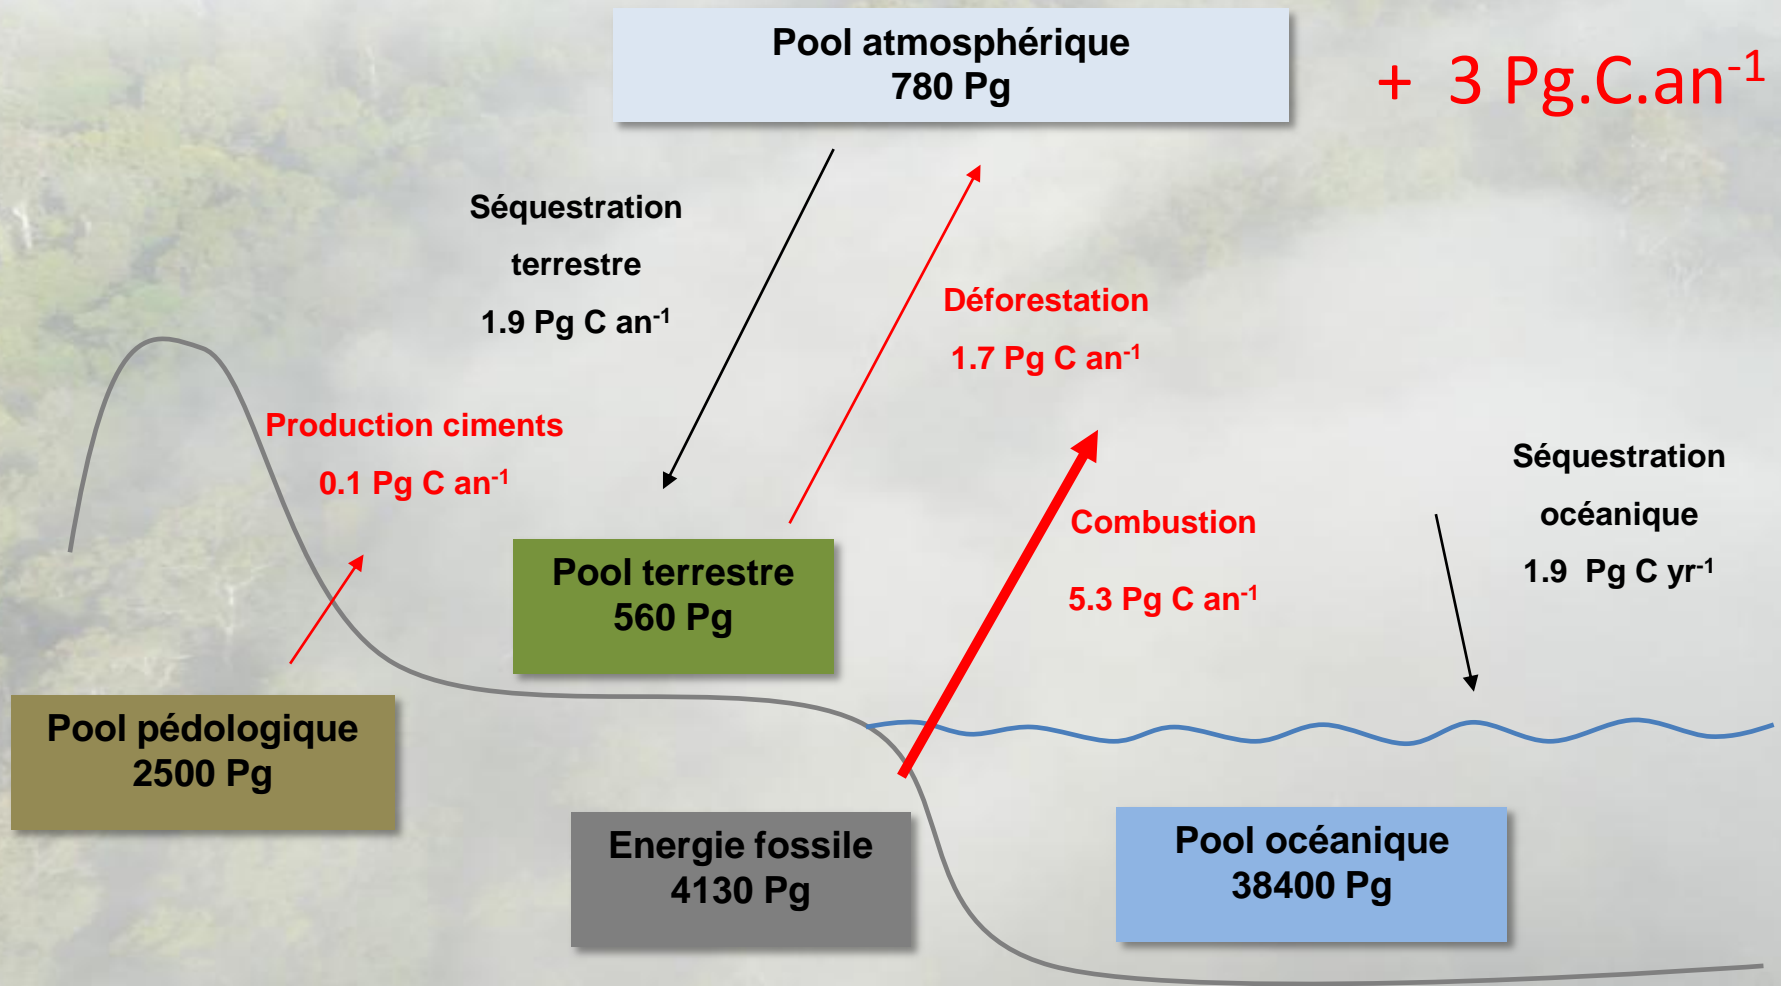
Pool atmosphérique
780 Pg

+ 3 Pg.C.an$^{-1}$

Séquestration
terrestre
1.9 Pg C an$^{-1}$

Déforestation
1.7 Pg C an$^{-1}$

Production ciments
0.1 Pg C an$^{-1}$

Séquestration
océanique
1.9 Pg C yr$^{-1}$

Combustion
5.3 Pg C an$^{-1}$

Pool terrestre
560 Pg

Pool pédologique
2500 Pg

Energie fossile
4130 Pg

Pool océanique
38400 Pg